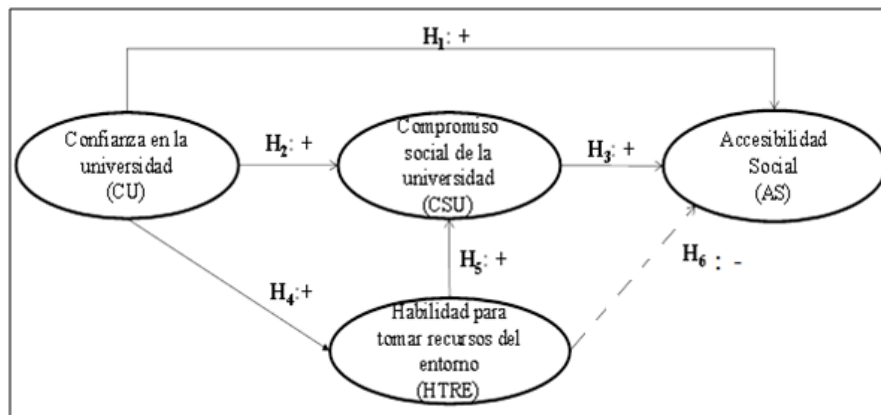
$H_1$: +

Confianza en la universidad (CU)

$H_2$: +

Compromiso social de la universidad (CSU)

$H_3$: +

Accesibilidad Social (AS)

$H_5$: +

$H_6$ : -

$H_4$:+

Habilidad para tomar recursos del entorno (HTRE)